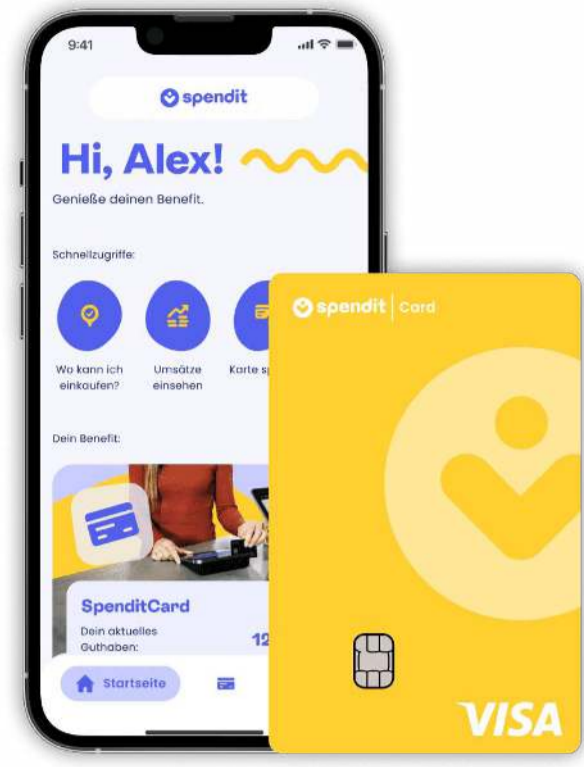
9:41

spendit

Hi, Alex!

Genieße deinen Benefit.

Schnellzugriffe:

Wo kann ich einkaufen?

Umsätze einsehen

Karte s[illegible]

Dein Benefit:

SpenditCard

Dein aktuelles Guthaben:

12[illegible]

Startseite

spendit | Card

VISA